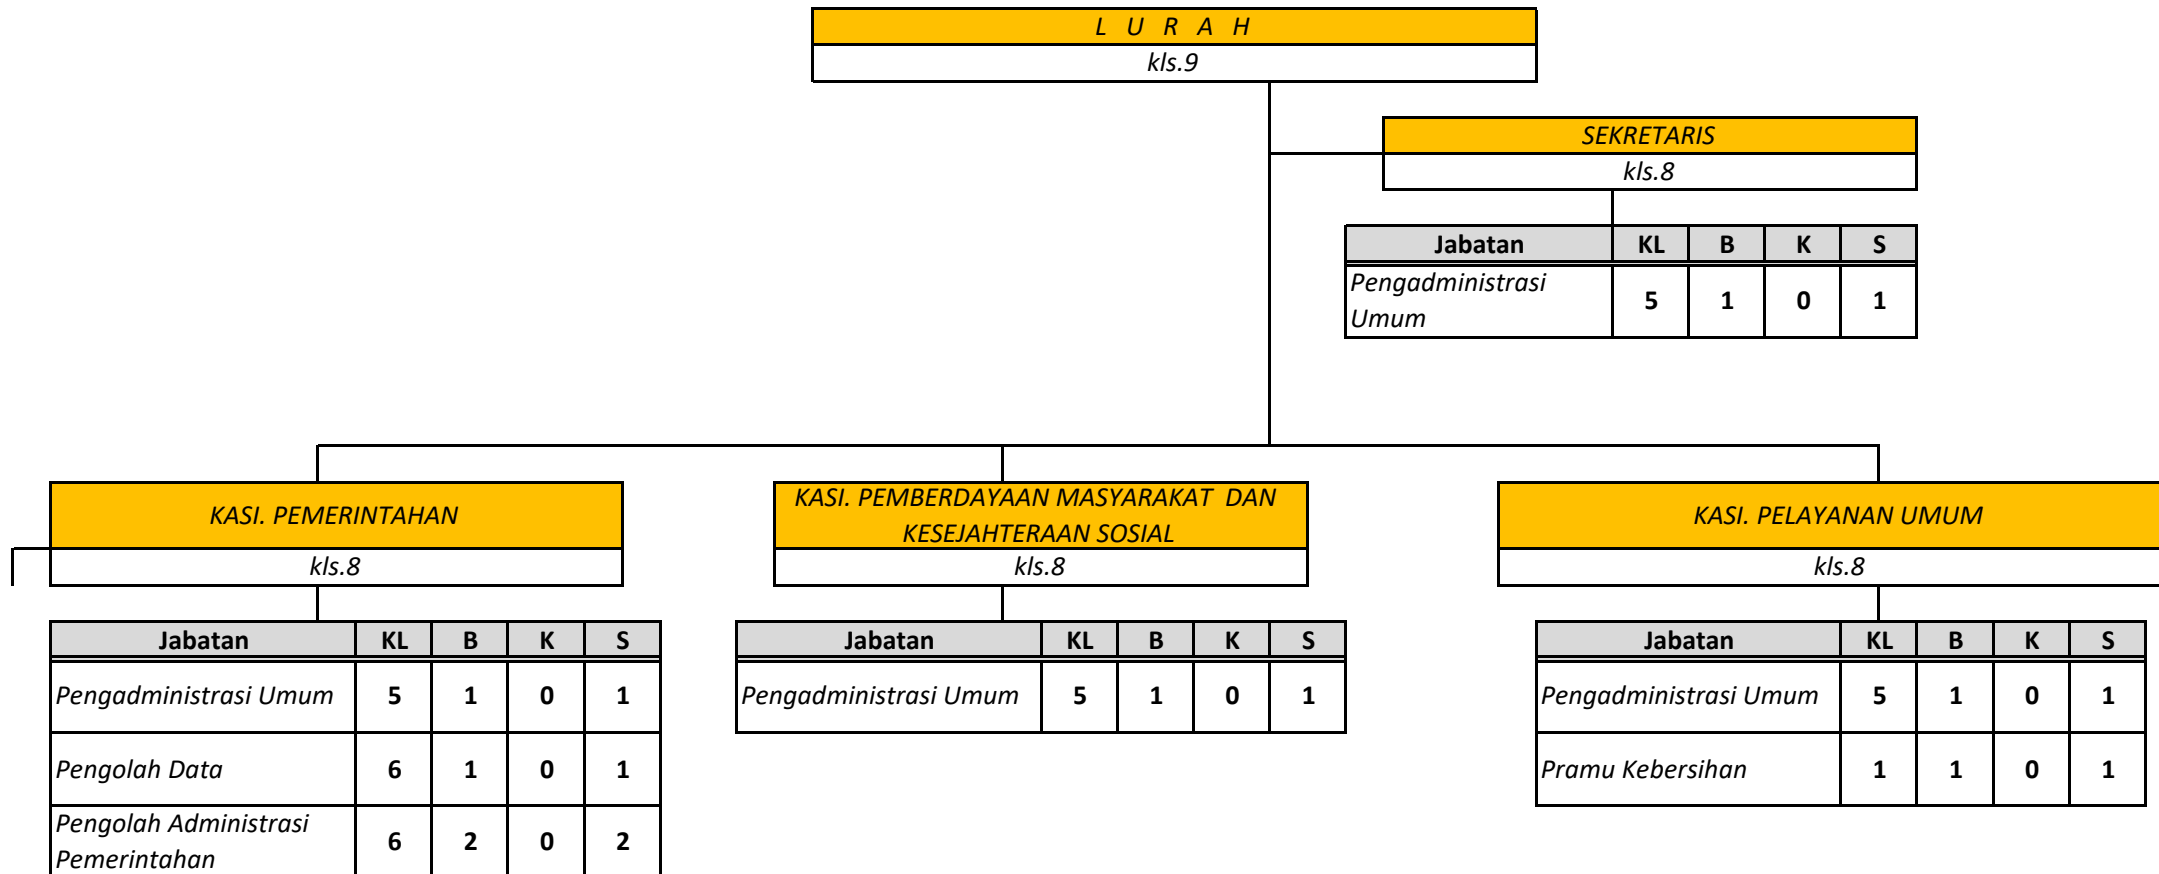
L U R A H
kls.9

SEKRETARIS
kls.8

| Jabatan | KL | B | K | S |
|---|---|---|---|---|
| Pengadministrasi Umum | 5 | 1 | 0 | 1 |

KASI. PEMERINTAHAN
kls.8

| Jabatan | KL | B | K | S |
|---|---|---|---|---|
| Pengadministrasi Umum | 5 | 1 | 0 | 1 |
| Pengolah Data | 6 | 1 | 0 | 1 |
| Pengolah Administrasi Pemerintahan | 6 | 2 | 0 | 2 |

KASI. PEMBERDAYAAN MASYARAKAT DAN KESEJAHTERAAN SOSIAL
kls.8

| Jabatan | KL | B | K | S |
|---|---|---|---|---|
| Pengadministrasi Umum | 5 | 1 | 0 | 1 |

KASI. PELAYANAN UMUM
kls.8

| Jabatan | KL | B | K | S |
|---|---|---|---|---|
| Pengadministrasi Umum | 5 | 1 | 0 | 1 |
| Pramu Kebersihan | 1 | 1 | 0 | 1 |